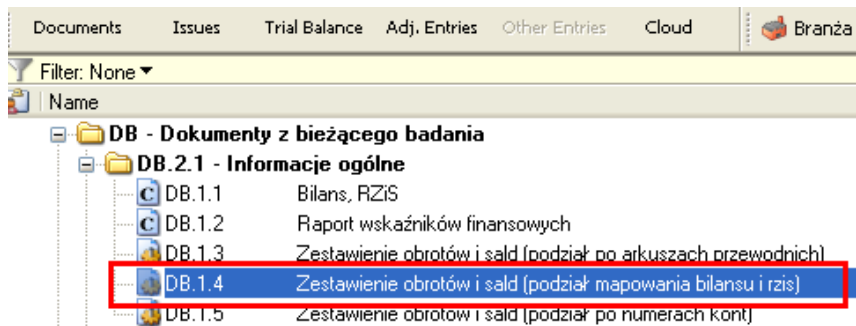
Documents Issues Trial Balance Adj. Entries Other Entries Cloud Branża

Filter: None ▾

Name

DB - Dokumenty z bieżącego badania

DB.2.1 - Informacje ogólne

DB.1.1 Bilans, RZiS

DB.1.2 Raport wskaźników finansowych

DB.1.3 Zestawienie obrotów i sald (podział po arkuszach przewodnich)

DB.1.4 Zestawienie obrotów i sald (podział mapowania bilansu i rzis)

DB.1.5 Zestawienie obrotów i sald (podział po numerach kont)